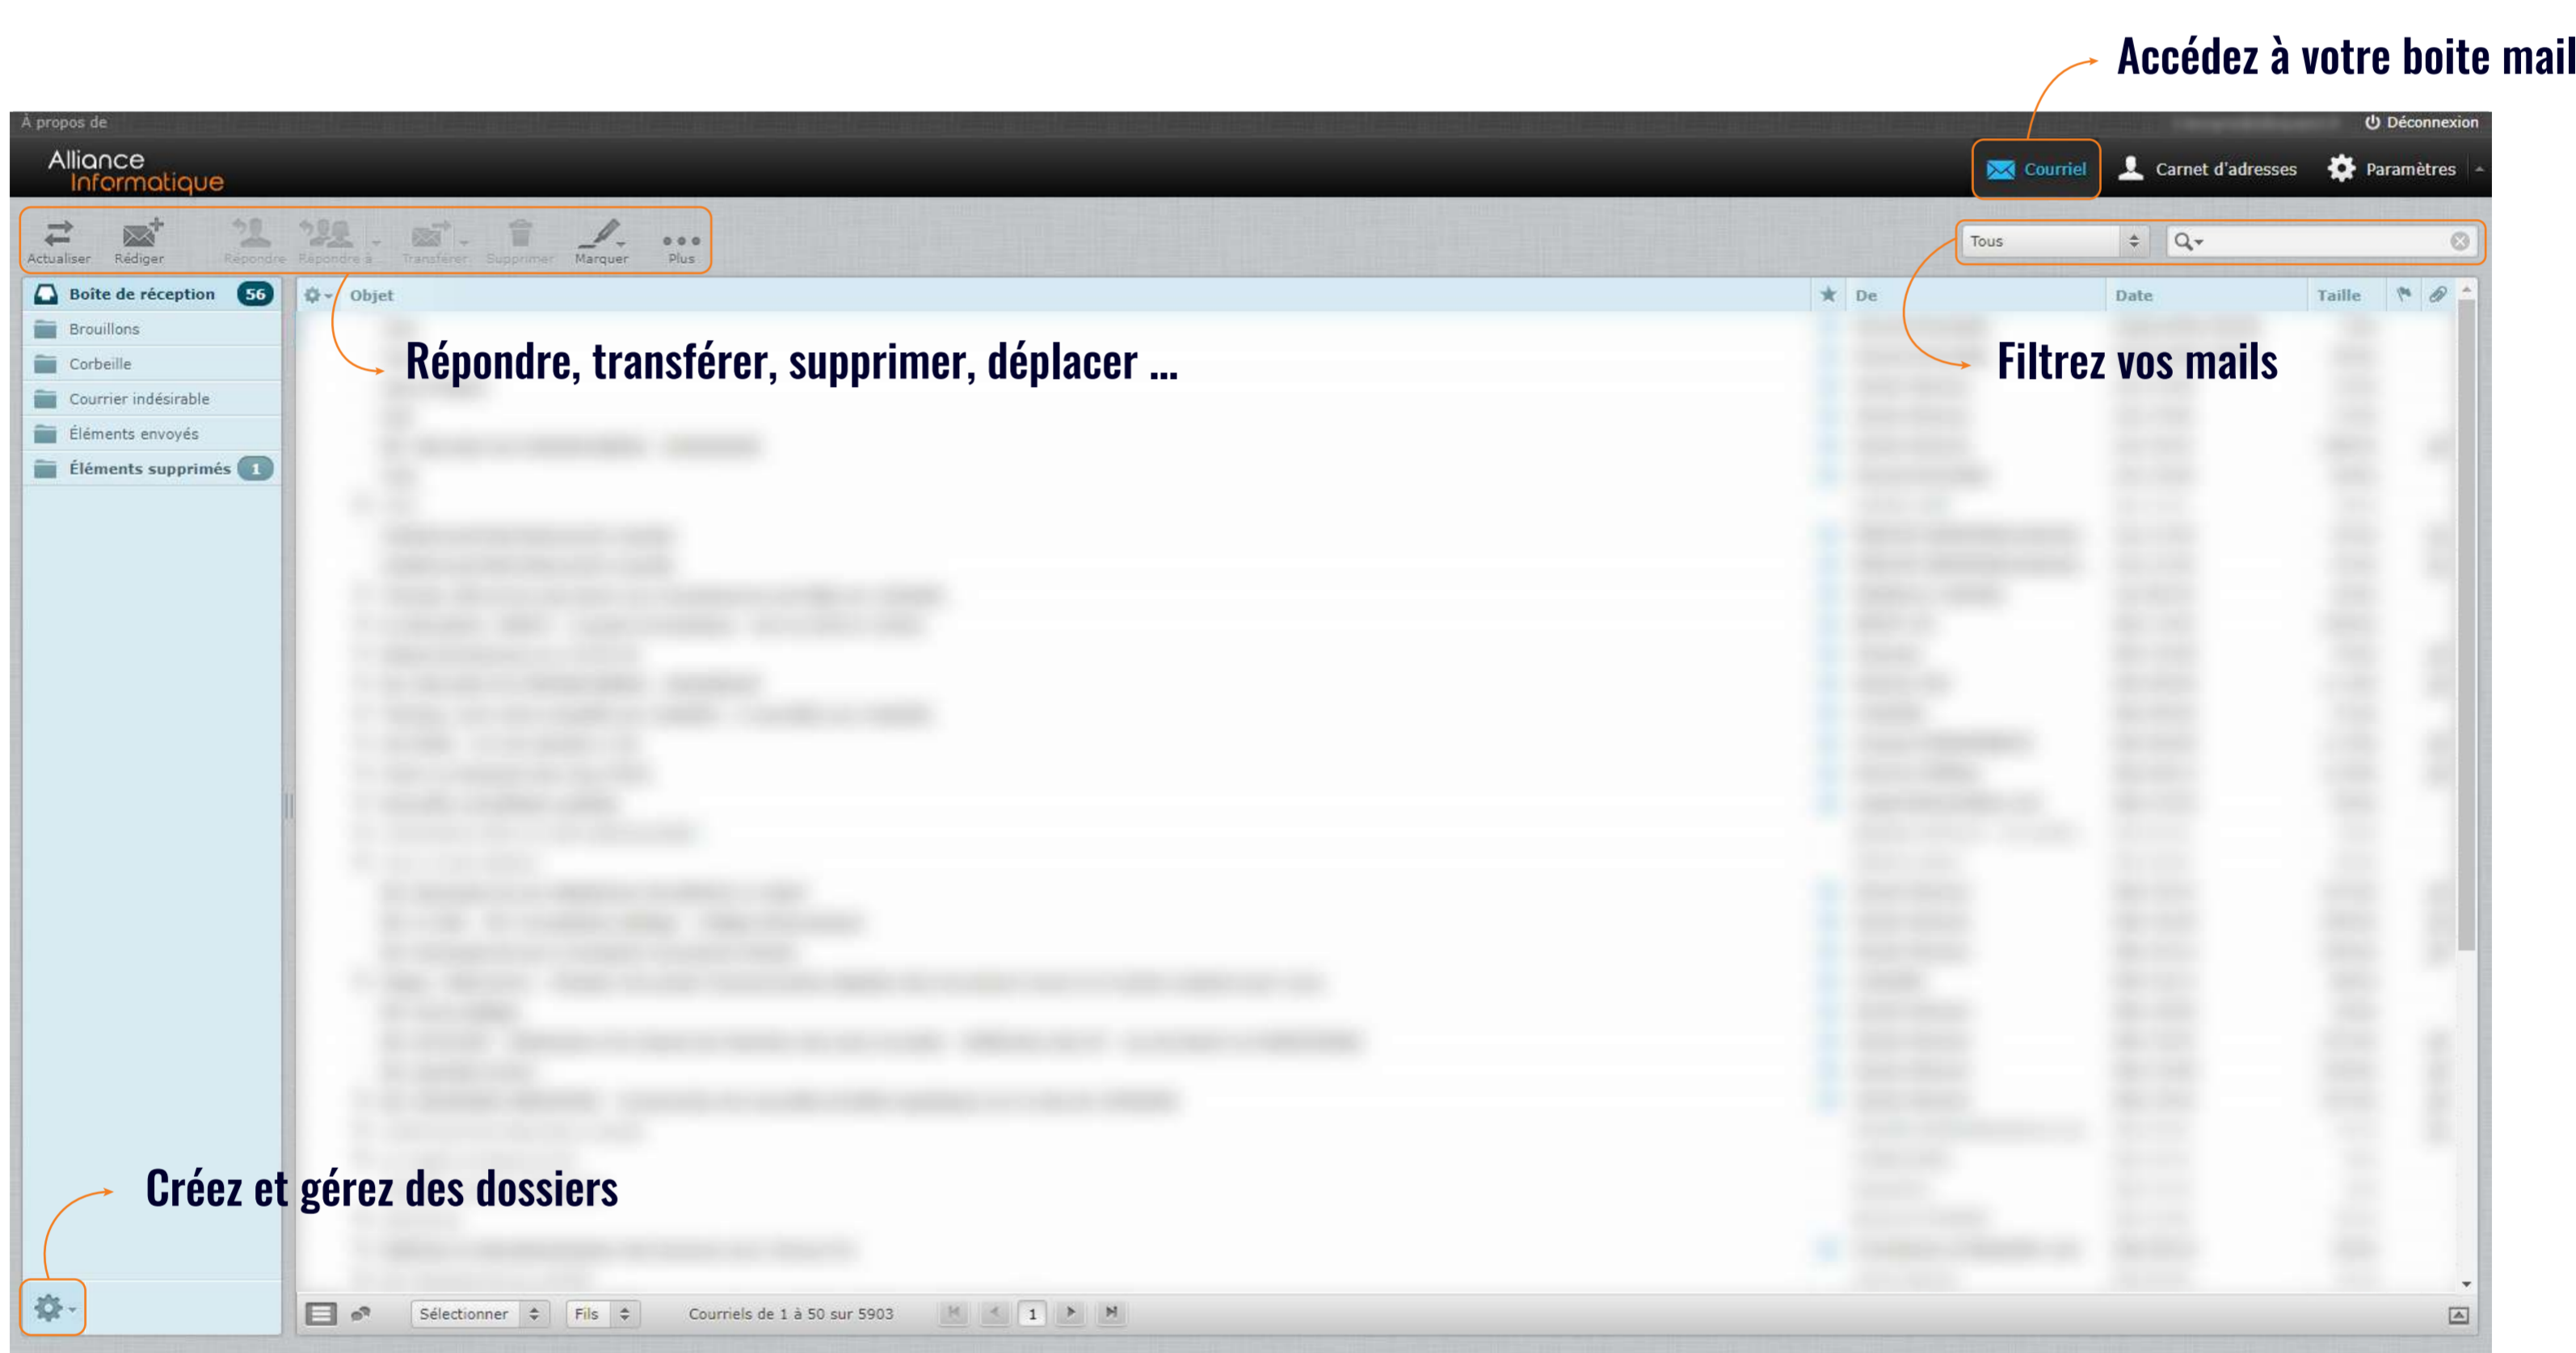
Accédez à votre boite mail

À propos de

Déconnexion

Alliance Informatique

Courriel

Carnet d'adresses

Paramètres

Actualiser

Rédiger

Répondre

Répondre à

Transférer

Supprimer

Marquer

Plus

Tous

Boîte de réception 56

Brouillons

Corbeille

Courrier indésirable

Éléments envoyés

Éléments supprimés 1

Objet

De

Date

Taille

Répondre, transférer, supprimer, déplacer ...

Filtrez vos mails

Créez et gérez des dossiers

Sélectionner

Fils

Courriels de 1 à 50 sur 5903

1